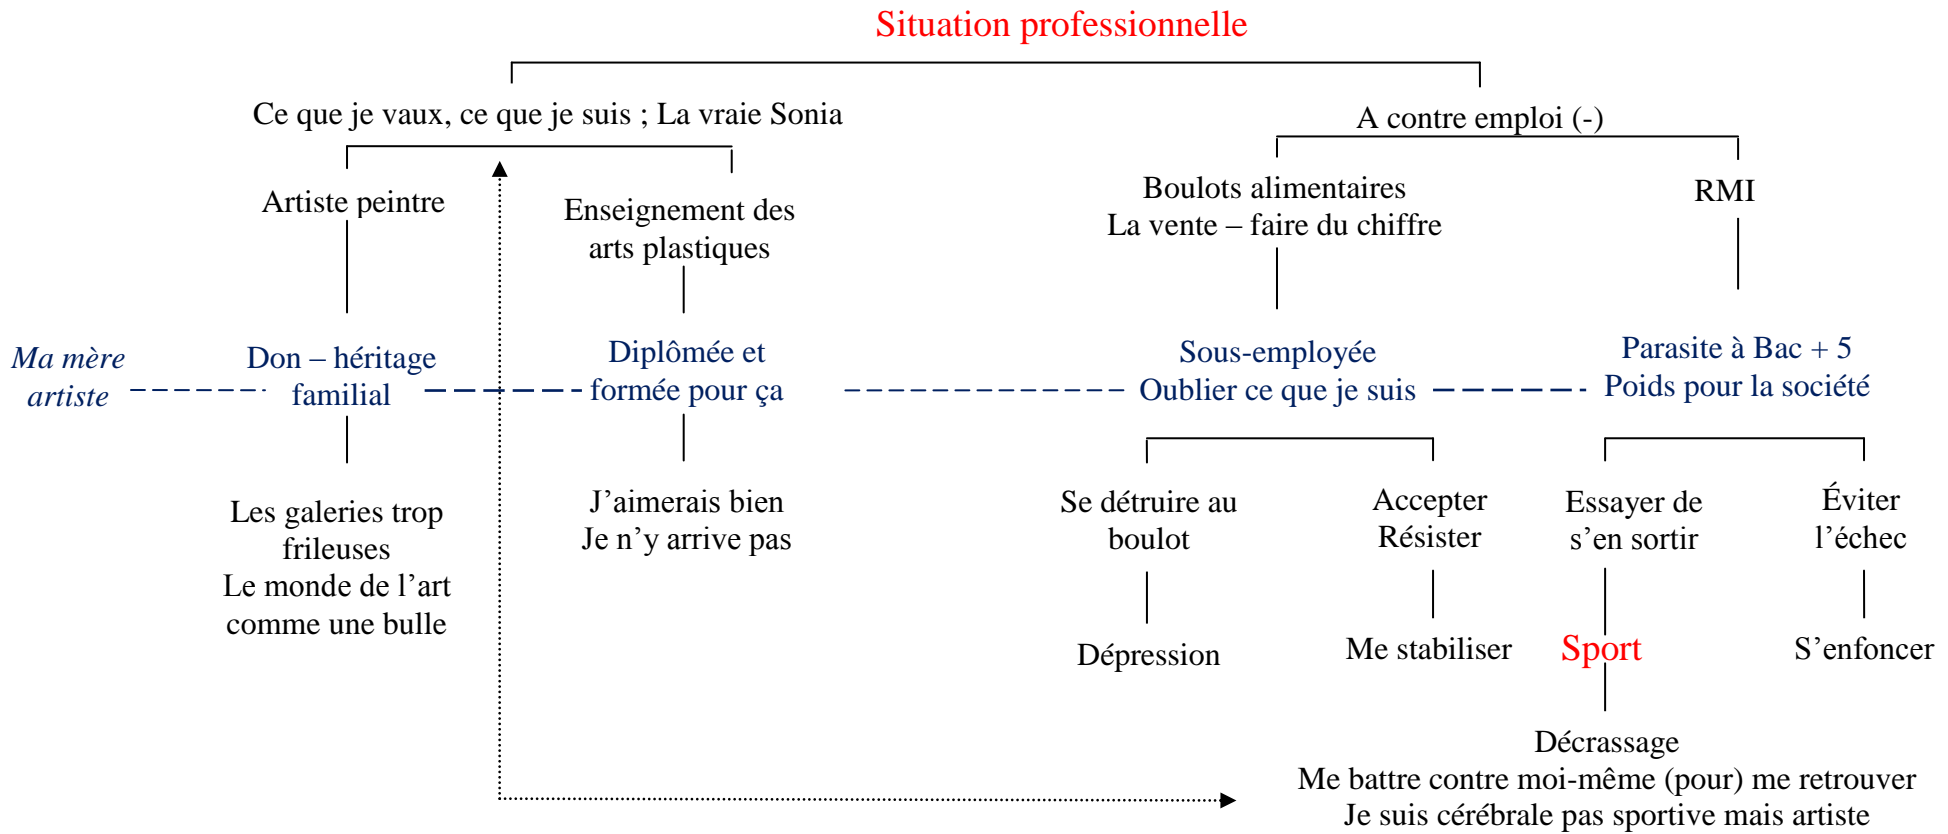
Situation professionnelle

Ce que je vaux, ce que je suis ; La vraie Sonia

A contre emploi (-)

Artiste peintre

Enseignement des arts plastiques

Boulots alimentaires
La vente – faire du chiffre

RMI

Ma mère artiste

Don – héritage familial

Diplômée et formée pour ça

Sous-employée
Oublier ce que je suis

Parasite à Bac + 5
Poids pour la société

Les galeries trop frileuses
Le monde de l'art comme une bulle

J'aimerais bien
Je n'y arrive pas

Se détruire au boulot

Accepter
Résister

Essayer de s'en sortir

Éviter l'échec

Dépression

Me stabiliser

Sport

S'enfoncer

Décrassage
Me battre contre moi-même (pour) me retrouver
Je suis cérébrale pas sportive mais artiste